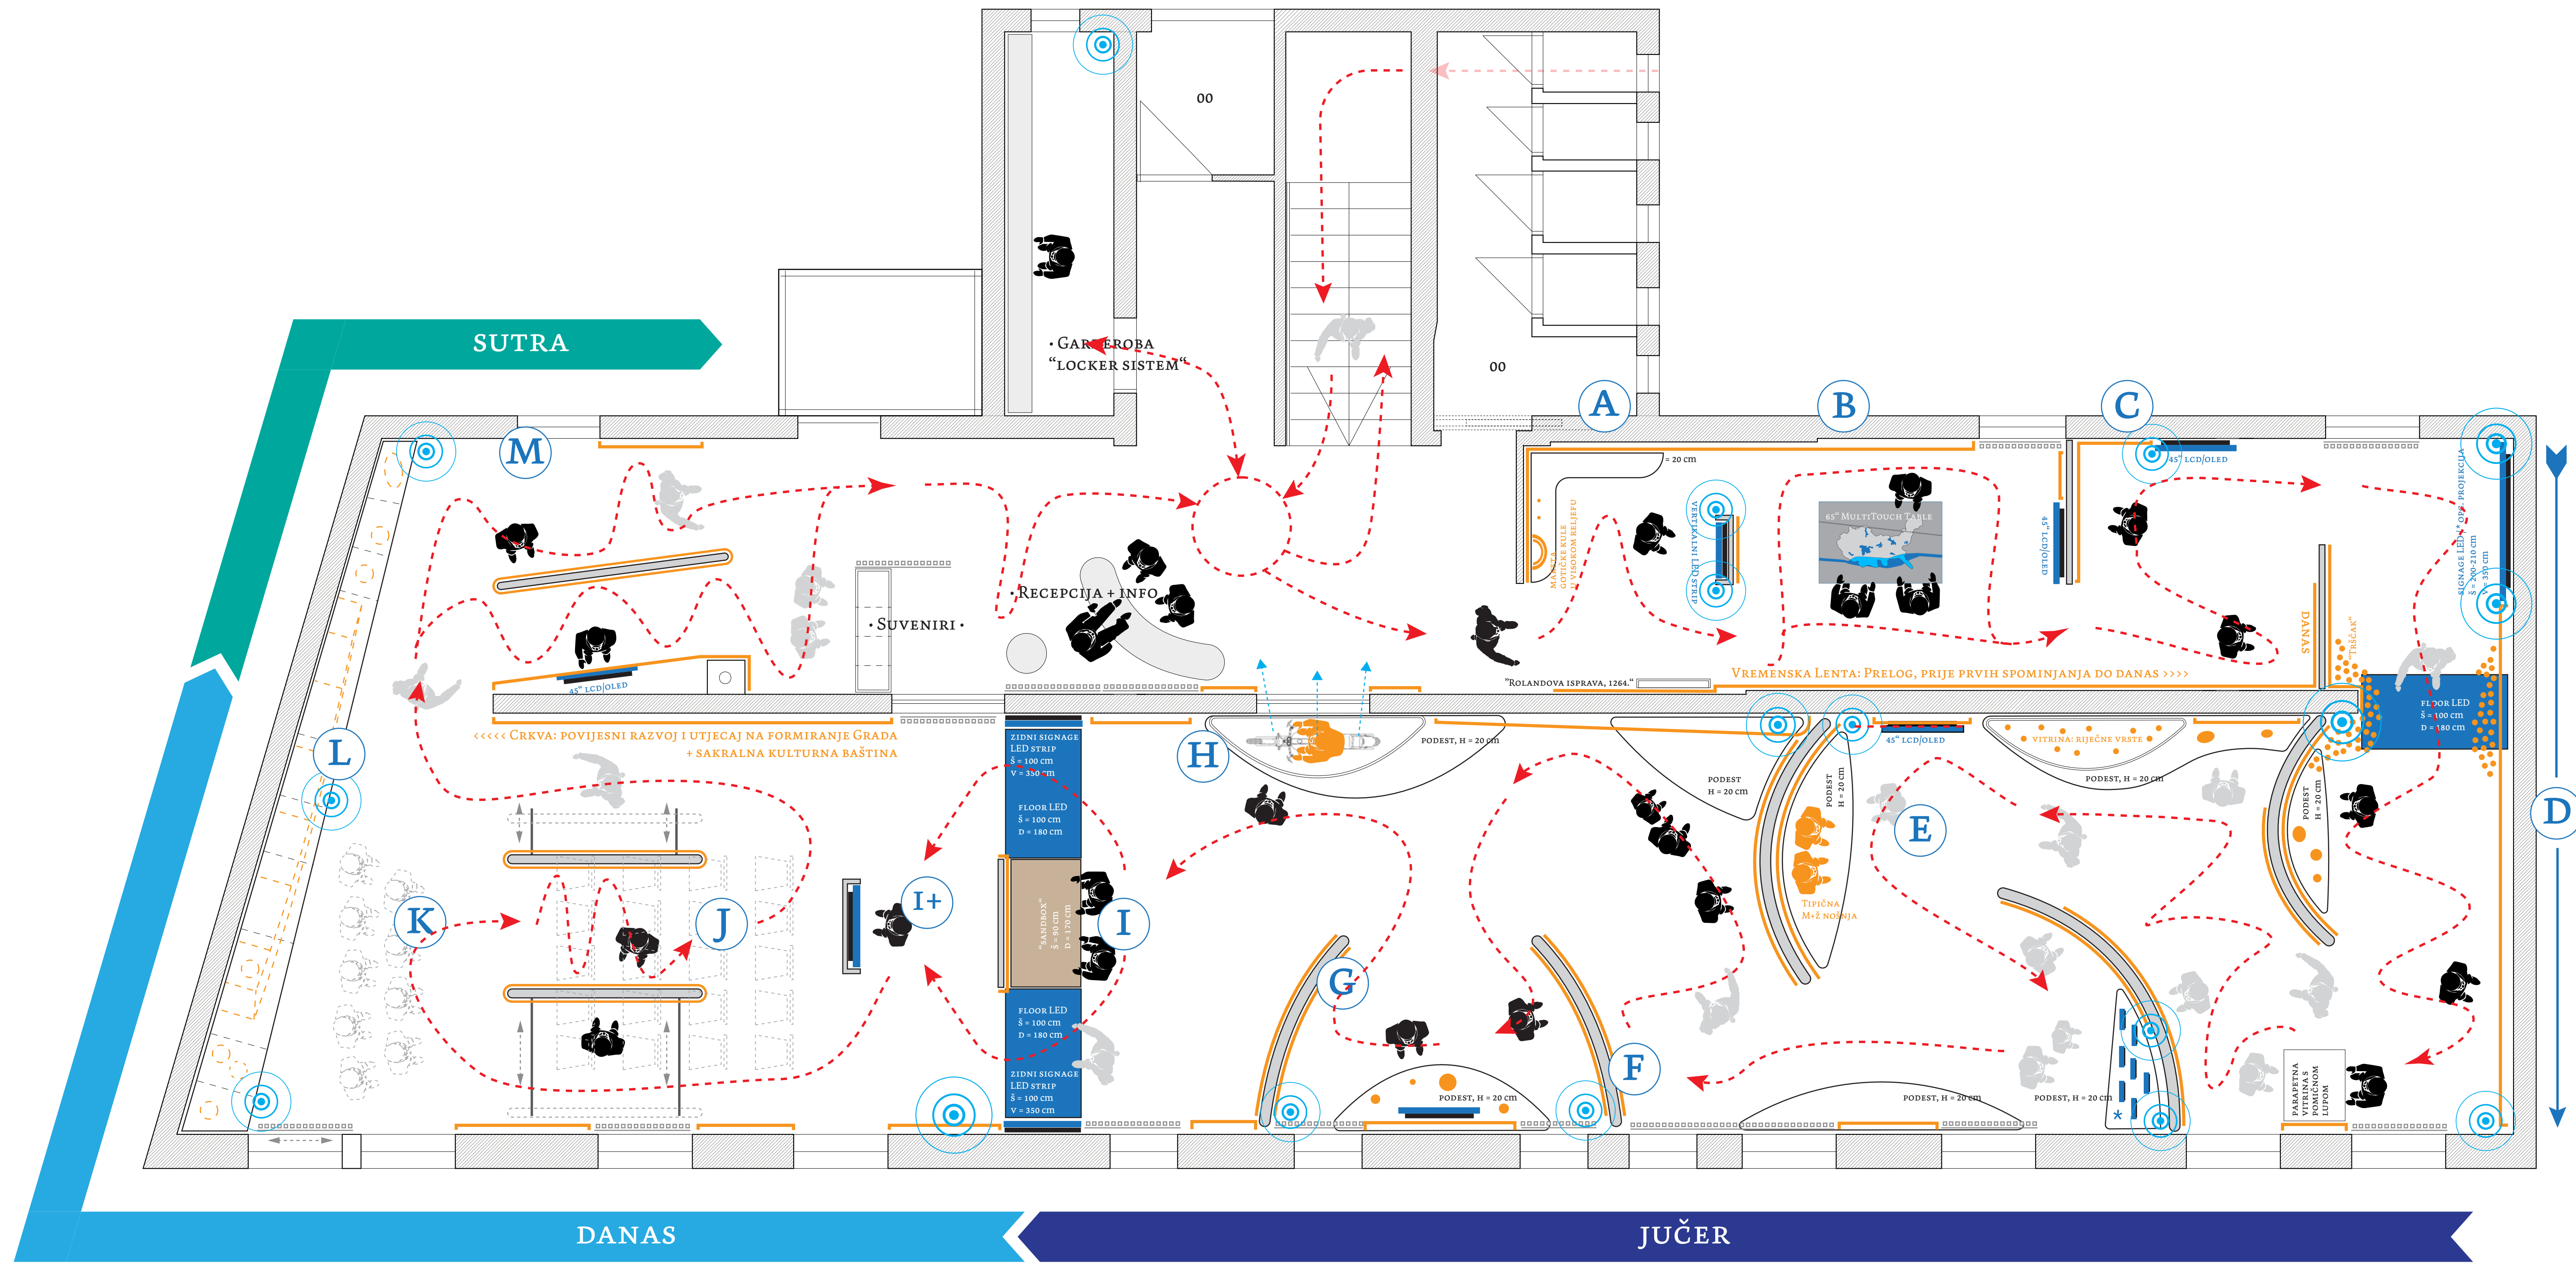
SUTRA

DANAS

JUČER

00

00

• GARDEROBA
"LOCKER SISTEM"

A

B

C

D

M

L

K

J

I+

I

H

G

F

E

• RECEPCIJA + INFO

• SUVENIRI •

= 20 cm

MAKETA GOTIČKE KULE U VISOKOM RELJEFU

VERTIKALNI LED STRIP

65" MULTITOUCH TABLE

45" LCD/OLED

45" LCD/OLED

SIGNAGE LED + OPC. PROJEKCIJA Š = 200-210 cm V = 350 cm

DANAS

"TRŠĆAK"

"ROLANDOVA ISPRAVA, 1264."

VREMENSKA LENTA: PRELOG, PRIJE PRVIH SPOMINJANJA DO DANAS >>>>

FLOOR LED
Š = 100 cm
D = 180 cm

45" LCD/OLED

<<<<< CRKVA: POVIJESNI RAZVOJ I UTJECAJ NA FORMIRANJE GRADA + SAKRALNA KULTURNA BAŠTINA

ZIDNI SIGNAGE LED STRIP
Š = 100 cm
V = 350 cm

FLOOR LED
Š = 100 cm
D = 180 cm

"SANDBOX"
Š = 90 cm
D = 170 cm

FLOOR LED
Š = 100 cm
D = 180 cm

ZIDNI SIGNAGE LED STRIP
Š = 100 cm
V = 350 cm

PODEST, H = 20 cm

PODEST
H = 20 cm

PODEST
H = 20 cm

45" LCD/OLED

VITRINA: RIJEČNE VRSTE

PODEST, H = 20 cm

PODEST
H = 20 cm

TIPIČNA
M+Ž NOŠNJA

PODEST, H = 20 cm

PODEST, H = 20 cm

PODEST, H = 20 cm

*

PARAPETNA VITRINA S POMIČNOM LUPOM